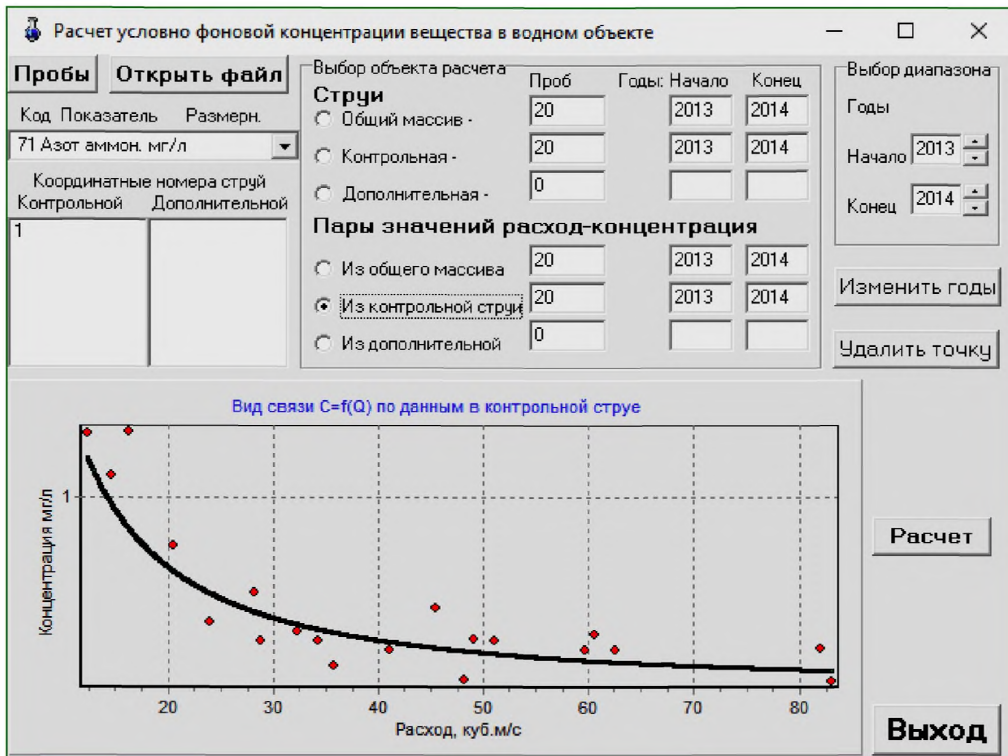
Расчет условно фоновой концентрации вещества в водном объекте

Пробы

Открыть файл

Код Показатель Размерн.

71 Азот аммон. мг/л

Координатные номера струй

Контрольной Дополнительной

1

Выбор объекта расчета

Проб

Годы: Начало

Конец

Струи

Общий массив -

20

2013

2014

Контрольная -

20

2013

2014

Дополнительная -

0

Пары значений расход-концентрация

Из общего массива

20

2013

2014

Из контрольной струи

20

2013

2014

Из дополнительной

0

Выбор диапазона

Годы

Начало

2013

Конец

2014

Изменить годы

Удалить точку

Вид связи C=f(Q) по данным в контрольной струе

Концентрация мг/л

1

20

30

40

50

60

70

80

Расход, куб.м/с

Расчет

Выход